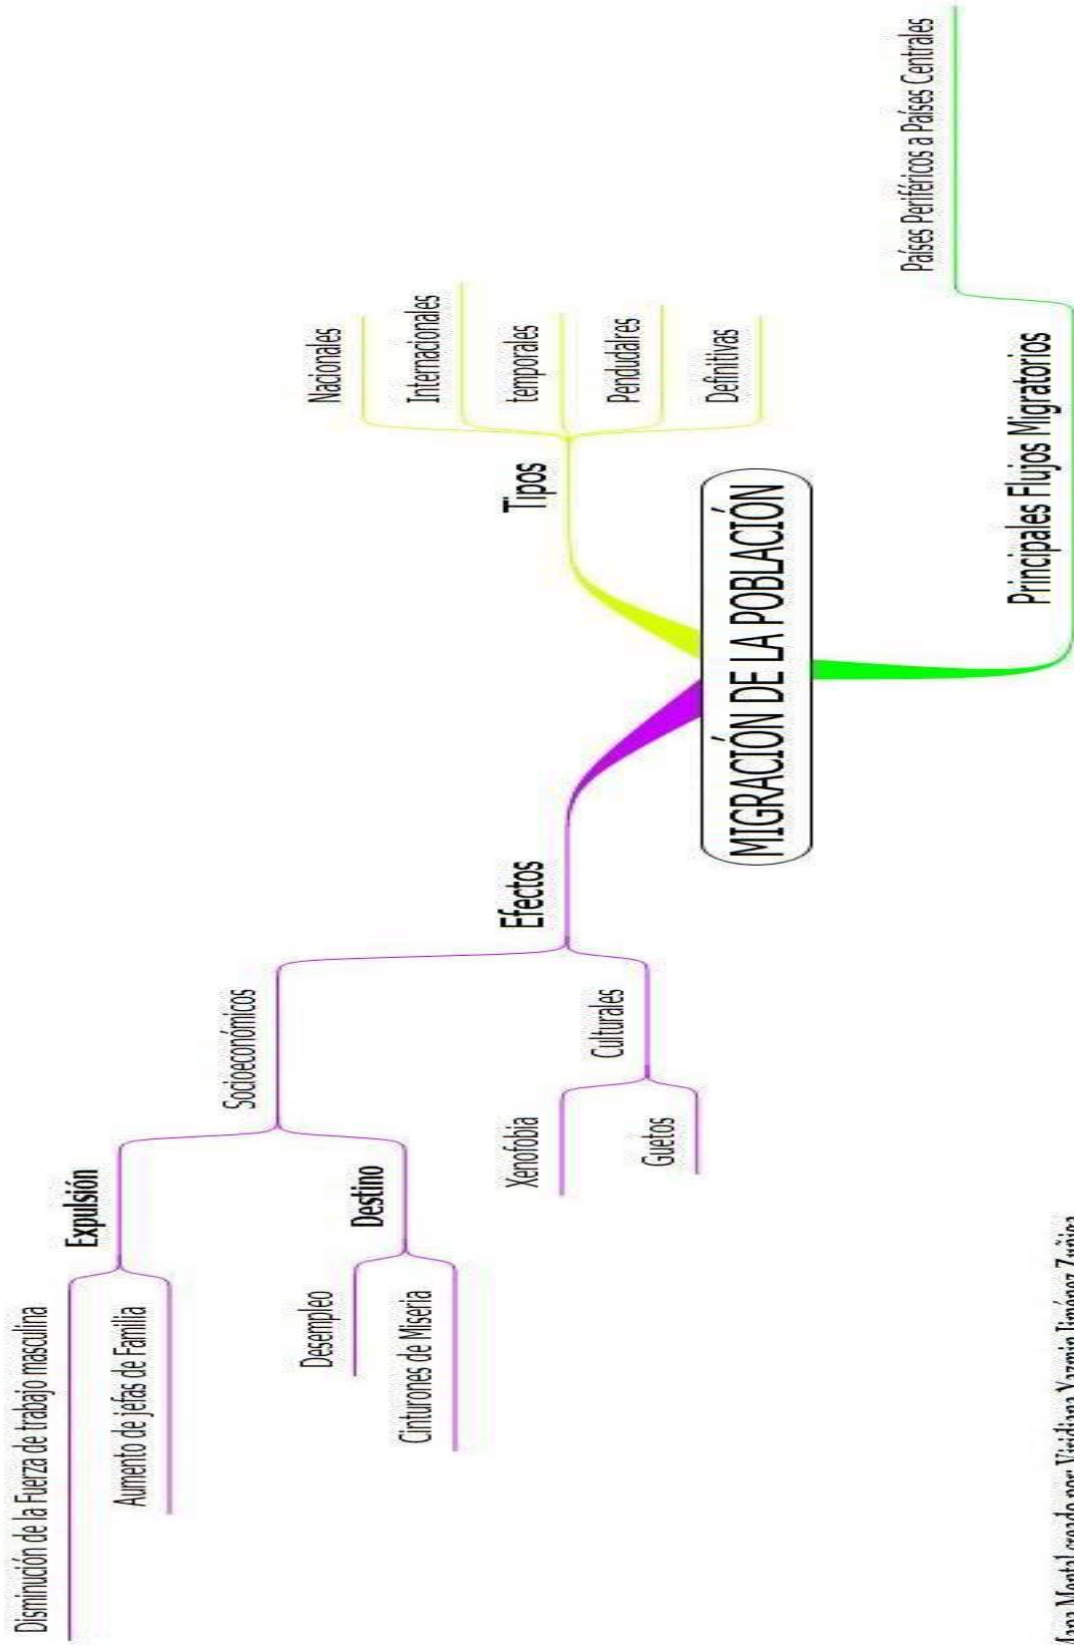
MIGRACIÓN DE LA POBLACIÓN

Tipos
Nacionales
Internacionales
temporales
Pendulares
Definitivas

Principales Flujos Migratorios
Países Periféricos a Países Centrales

Efectos
Socioeconómicos
Expulsión
Disminución de la Fuerza de trabajo masculina
Aumento de jefas de Familia
Destino
Desempleo
Cinturones de Miseria
Culturales
Xenofobia
Guetos

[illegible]apa Mental creado por Viridiana Yazmin Jiménez Zúñiga